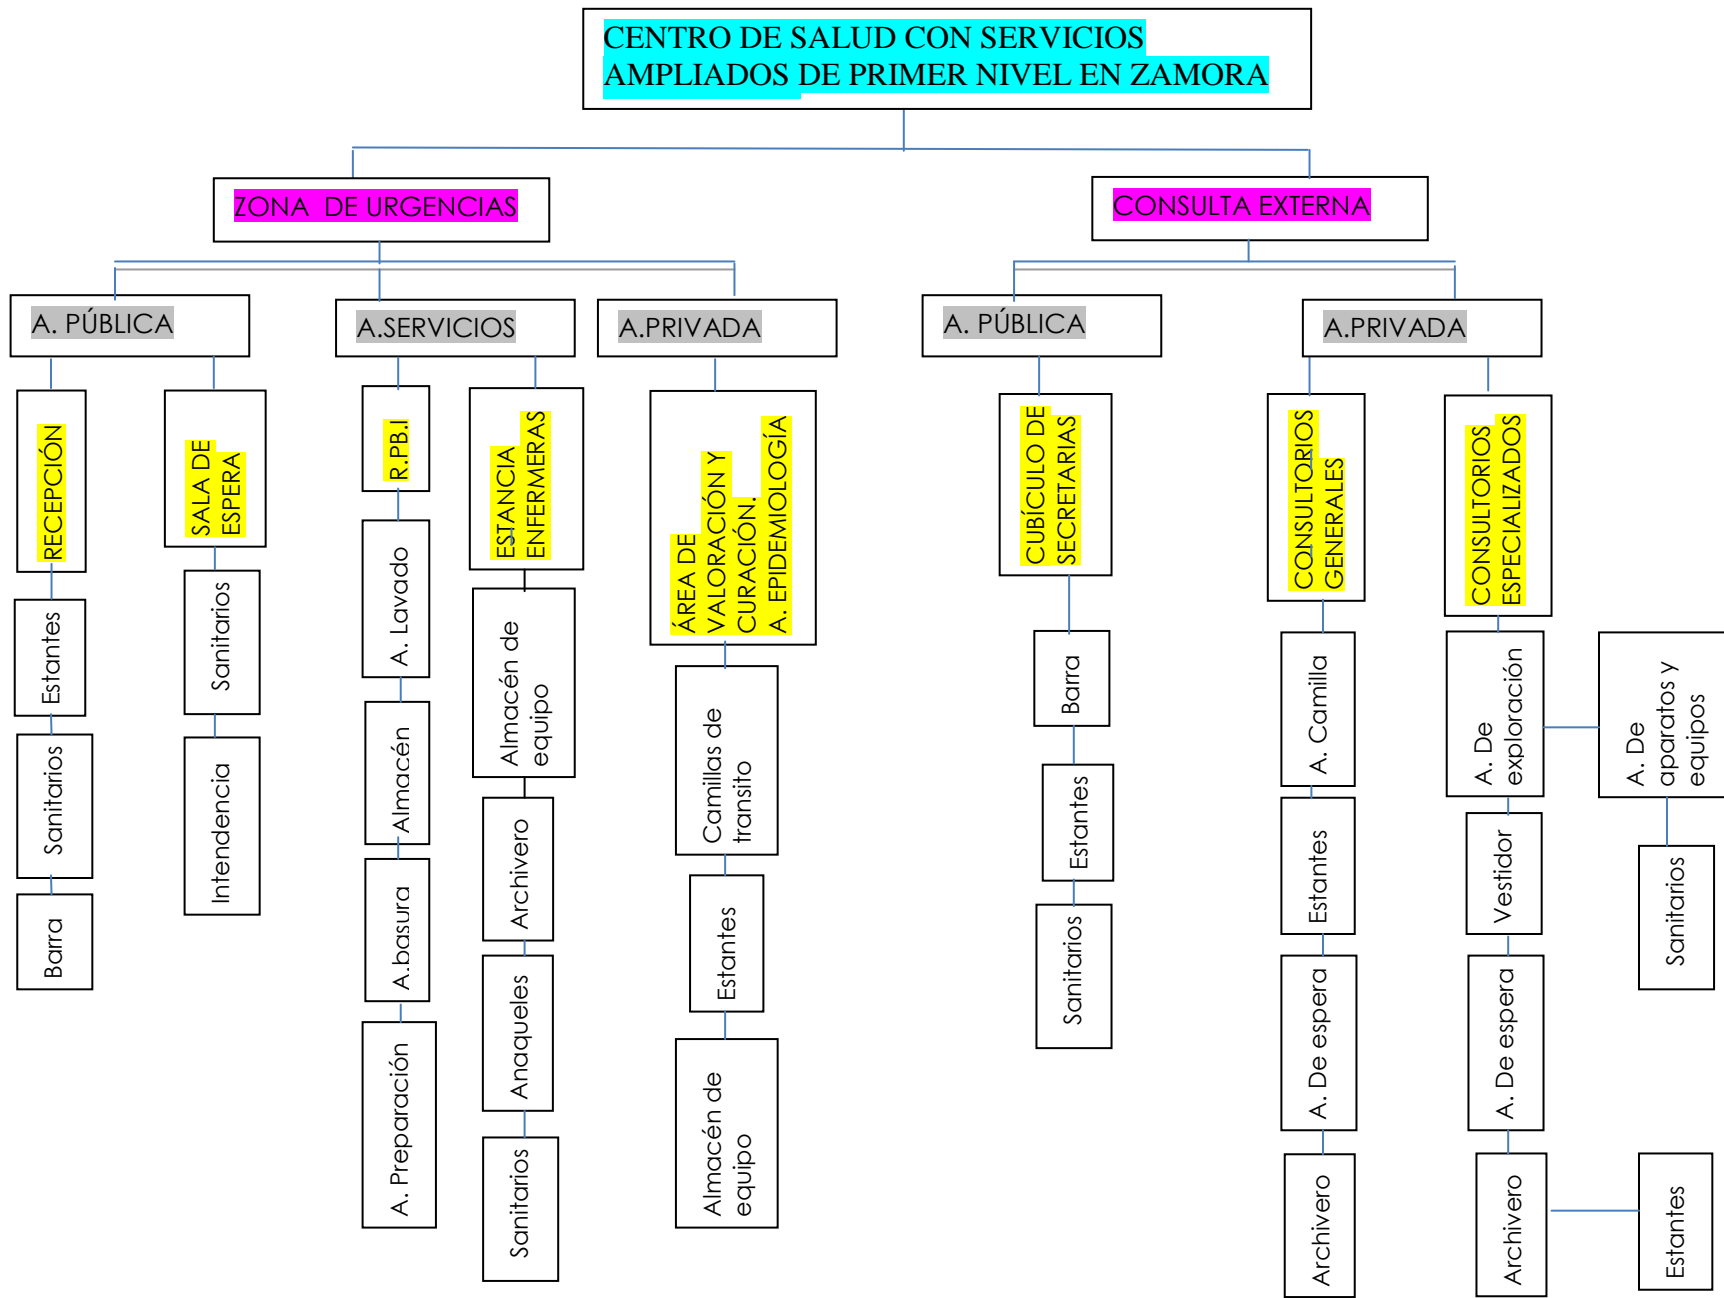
CENTRO DE SALUD CON SERVICIOS AMPLIADOS DE PRIMER NIVEL EN ZAMORA

ZONA DE URGENCIAS

A. PÚBLICA

RECEPCIÓN

Estantes

Sanitarios

Barra

SALA DE ESPERA

Sanitarios

Intendencia

A.SERVICIOS

R.PB.I

A. Lavado

Almacén

A.basura

A. Preparación

ESTANCIA ENFERMERAS

Almacén de equipo

Archivero

Anaqueles

Sanitarios

A.PRIVADA

ÁREA DE VALORACIÓN Y CURACIÓN. A. EPIDEMIOLOGÍA

Camillas de transito

Estantes

Almacén de equipo

CONSULTA EXTERNA

A. PÚBLICA

CUBÍCULO DE SECRETARIAS

Barra

Estantes

Sanitarios

A.PRIVADA

CONSULTORIOS GENERALES

A. Camilla

Estantes

A. De espera

Archivero

CONSULTORIOS ESPECIALIZADOS

A. De exploración

A. De aparatos y equipos

Sanitarios

Vestidor

A. De espera

Archivero

Estantes